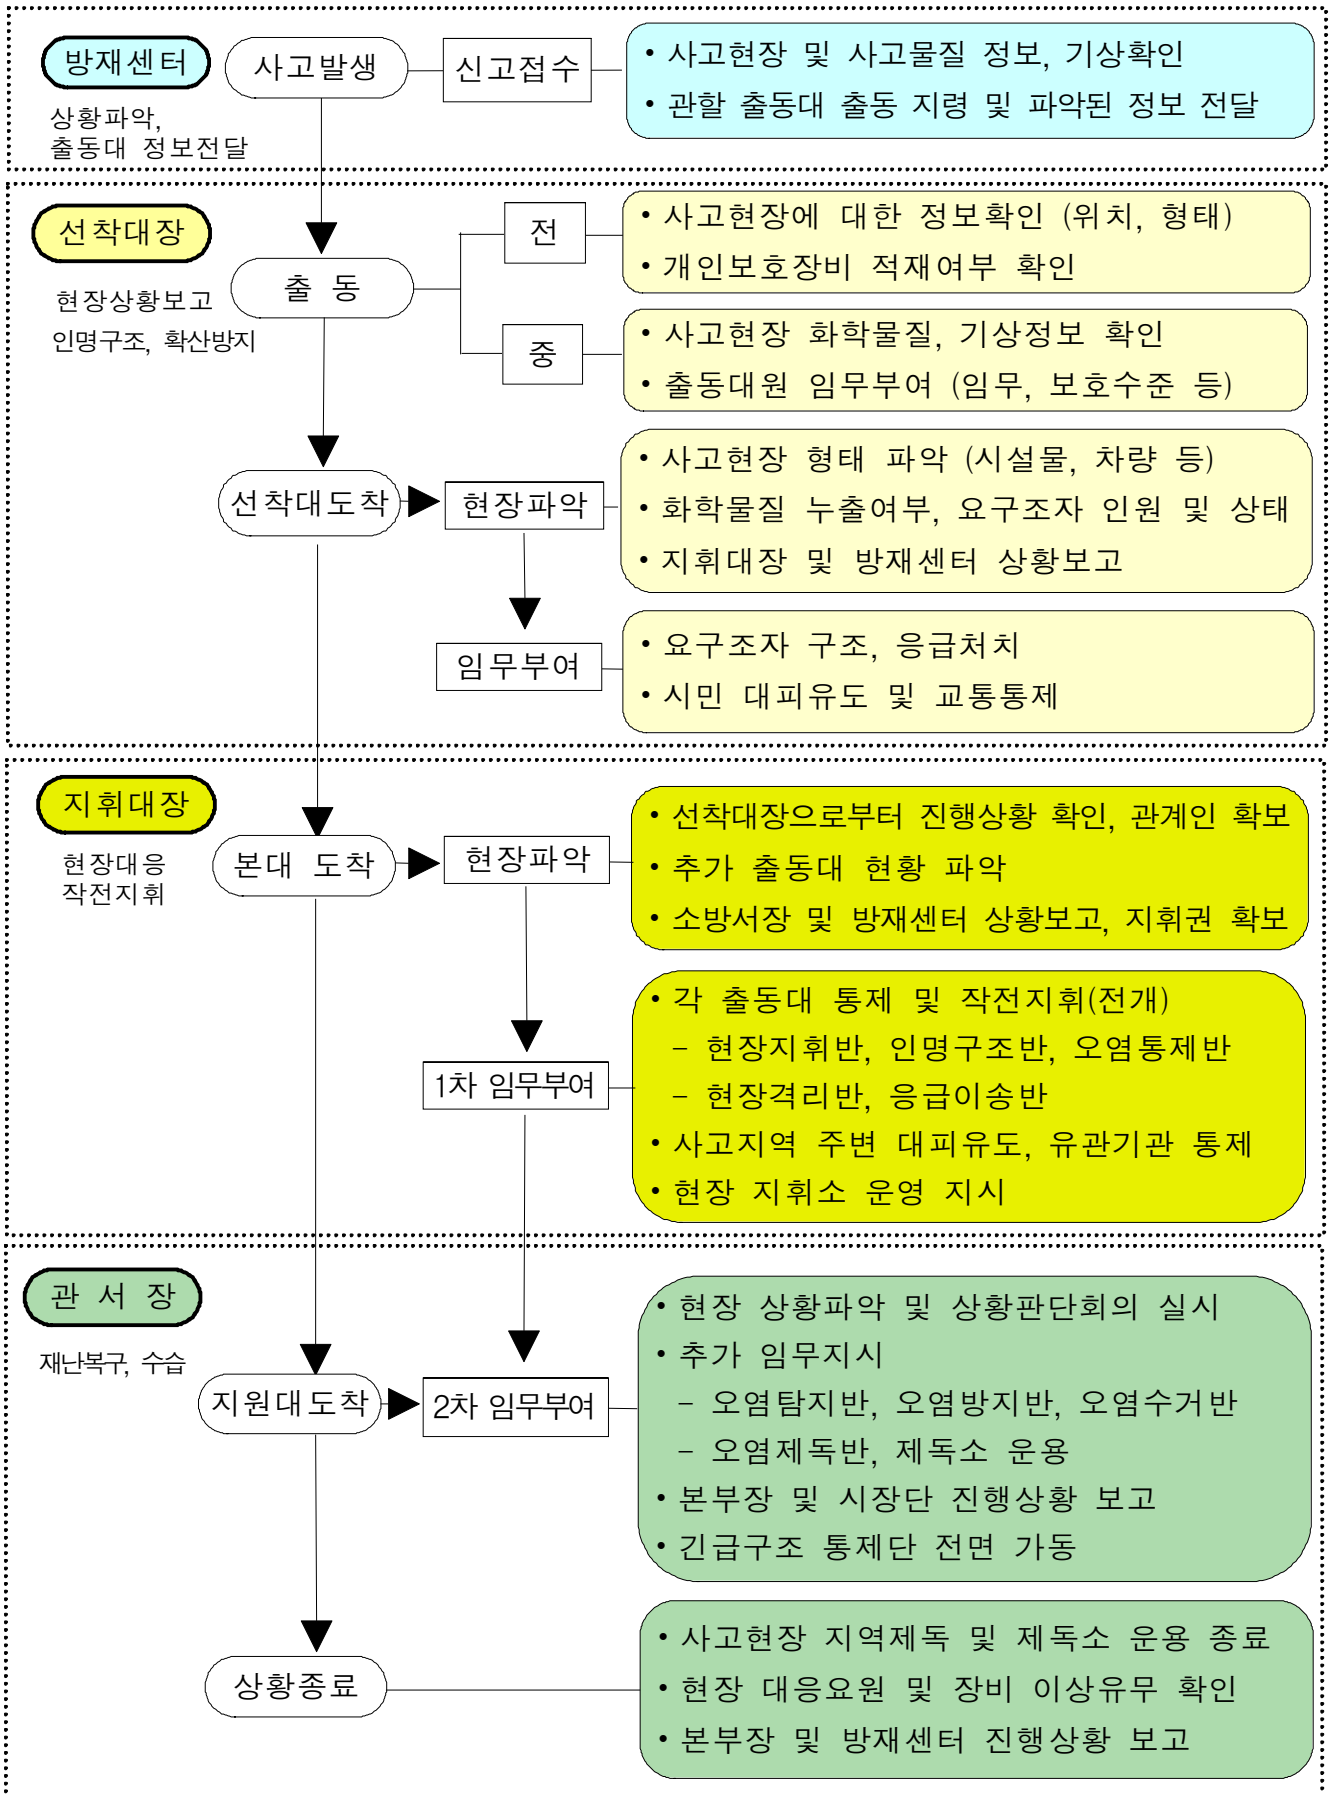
방재센터

상황파악, 출동대 정보전달

사고발생

신고접수

• 사고현장 및 사고물질 정보, 기상확인
• 관할 출동대 출동 지령 및 파악된 정보 전달

선착대장

현장상황보고
인명구조, 확산방지

출 동

전

• 사고현장에 대한 정보확인 (위치, 형태)
• 개인보호장비 적재여부 확인

중

• 사고현장 화학물질, 기상정보 확인
• 출동대원 임무부여 (임무, 보호수준 등)

선착대도착

현장파악

• 사고현장 형태 파악 (시설물, 차량 등)
• 화학물질 누출여부, 요구조자 인원 및 상태
• 지휘대장 및 방재센터 상황보고

임무부여

• 요구조자 구조, 응급처치
• 시민 대피유도 및 교통통제

지휘대장

현장대응
작전지휘

본대 도착

현장파악

• 선착대장으로부터 진행상황 확인, 관계인 확보
• 추가 출동대 현황 파악
• 소방서장 및 방재센터 상황보고, 지휘권 확보

1차 임무부여

• 각 출동대 통제 및 작전지휘(전개)
– 현장지휘반, 인명구조반, 오염통제반
– 현장격리반, 응급이송반
• 사고지역 주변 대피유도, 유관기관 통제
• 현장 지휘소 운영 지시

관 서 장

재난복구, 수습

지원대도착

2차 임무부여

• 현장 상황파악 및 상황판단회의 실시
• 추가 임무지시
– 오염탐지반, 오염방지반, 오염수거반
– 오염제독반, 제독소 운용
• 본부장 및 시장단 진행상황 보고
• 긴급구조 통제단 전면 가동

상황종료

• 사고현장 지역제독 및 제독소 운용 종료
• 현장 대응요원 및 장비 이상유무 확인
• 본부장 및 방재센터 진행상황 보고